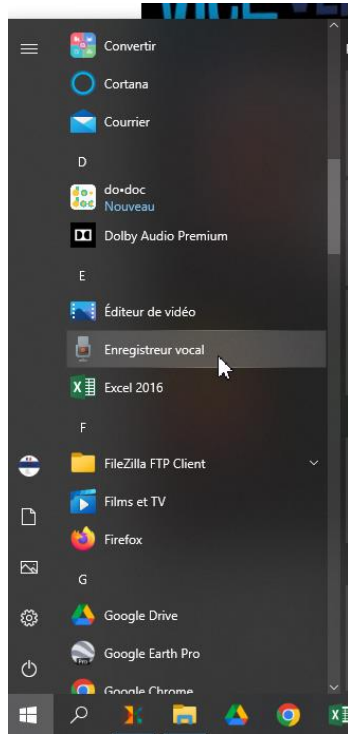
Convertir
Cortana
Courrier
D
do•doc
Nouveau
Dolby Audio Premium
E
Éditeur de vidéo
Enregistreur vocal
Excel 2016
F
FileZilla FTP Client
Films et TV
Firefox
G
Google Drive
Google Earth Pro
Google Chrome